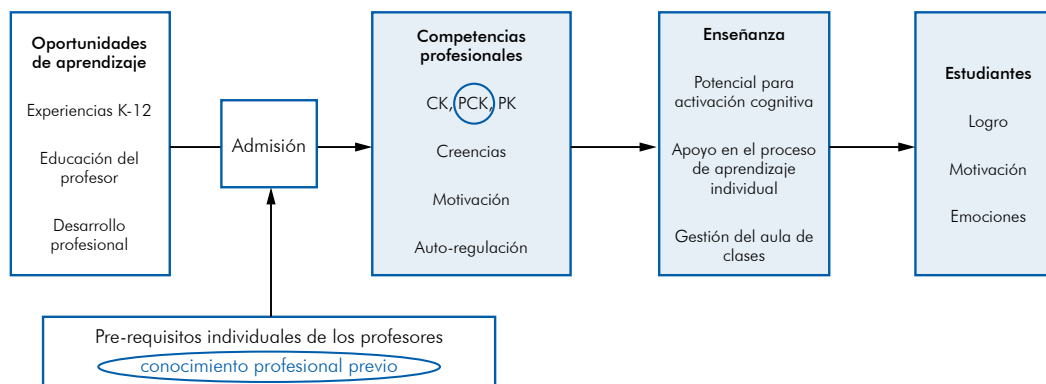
Oportunidades de aprendizaje

Experiencias K-12

Educación del profesor

Desarrollo profesional

Admisión

Competencias profesionales

CK, PCK, PK

Creencias

Motivación

Auto-regulación

Enseñanza

Potencial para activación cognitiva

Apoyo en el proceso de aprendizaje individual

Gestión del aula de clases

Estudiantes

Logro

Motivación

Emociones

Pre-requisitos individuales de los profesores

conocimiento profesional previo